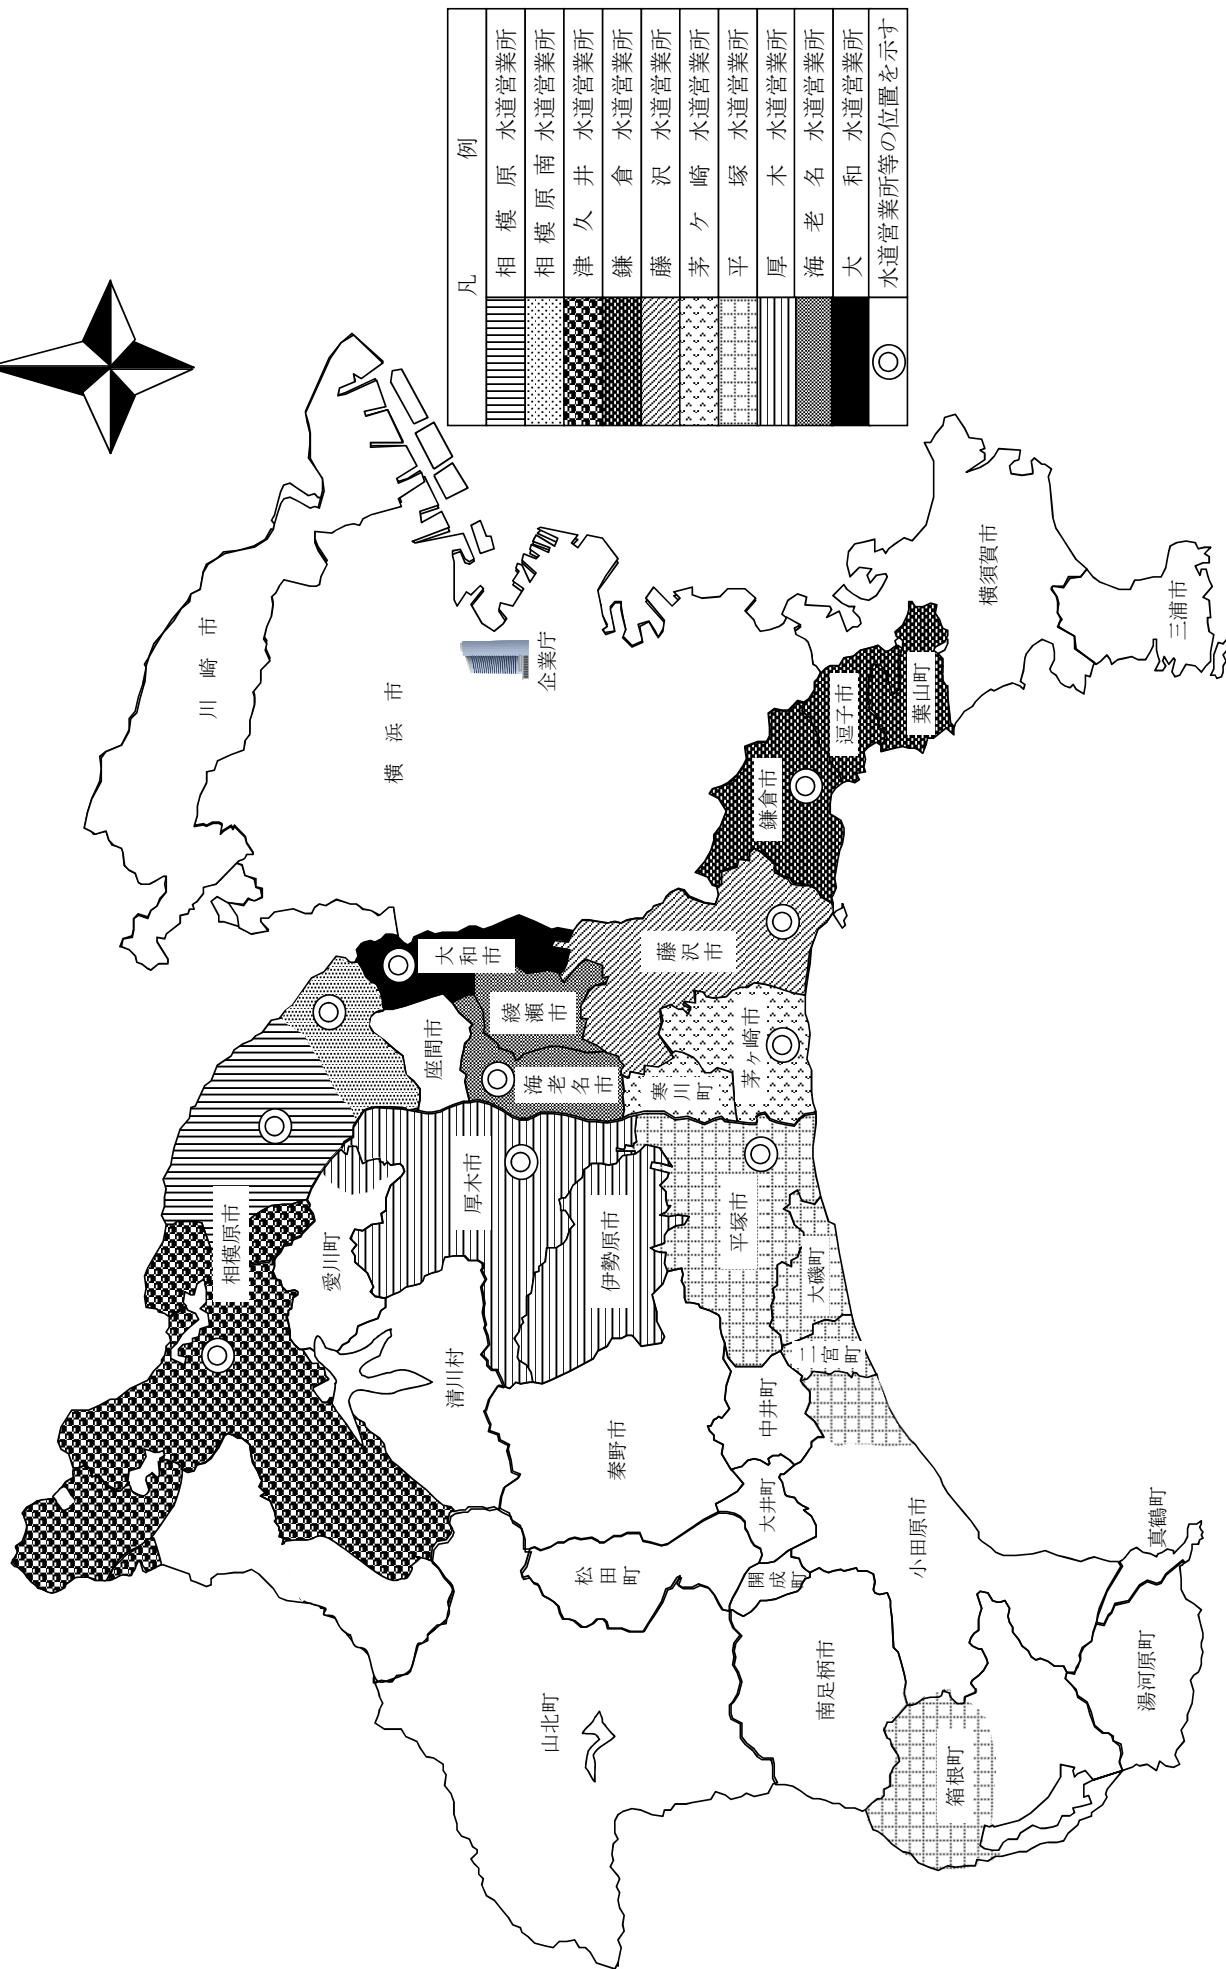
凡　例

| | |
|---|---|
| | 相模原 水道営業所 |
| | 相模原南 水道営業所 |
| | 津久井 水道営業所 |
| | 鎌倉 水道営業所 |
| | 藤沢 水道営業所 |
| | 茅ヶ崎 水道営業所 |
| | 平塚 水道営業所 |
| | 厚木 水道営業所 |
| | 海老名 水道営業所 |
| | 大和 水道営業所 |
| ◎ | 水道営業所等の位置を示す |

川崎市
横浜市
企業庁
横須賀市
三浦市
葉山町
逗子市
鎌倉市
藤沢市
大和市
綾瀬市
座間市
海老名市
寒川町
茅ヶ崎市
厚木市
平塚市
相模原市
愛川町
伊勢原市
大磯町
二宮町
清川村
秦野市
中井町
大井町
松田町
開成町
小田原市
真鶴町
湯河原町
南足柄市
山北町
箱根町